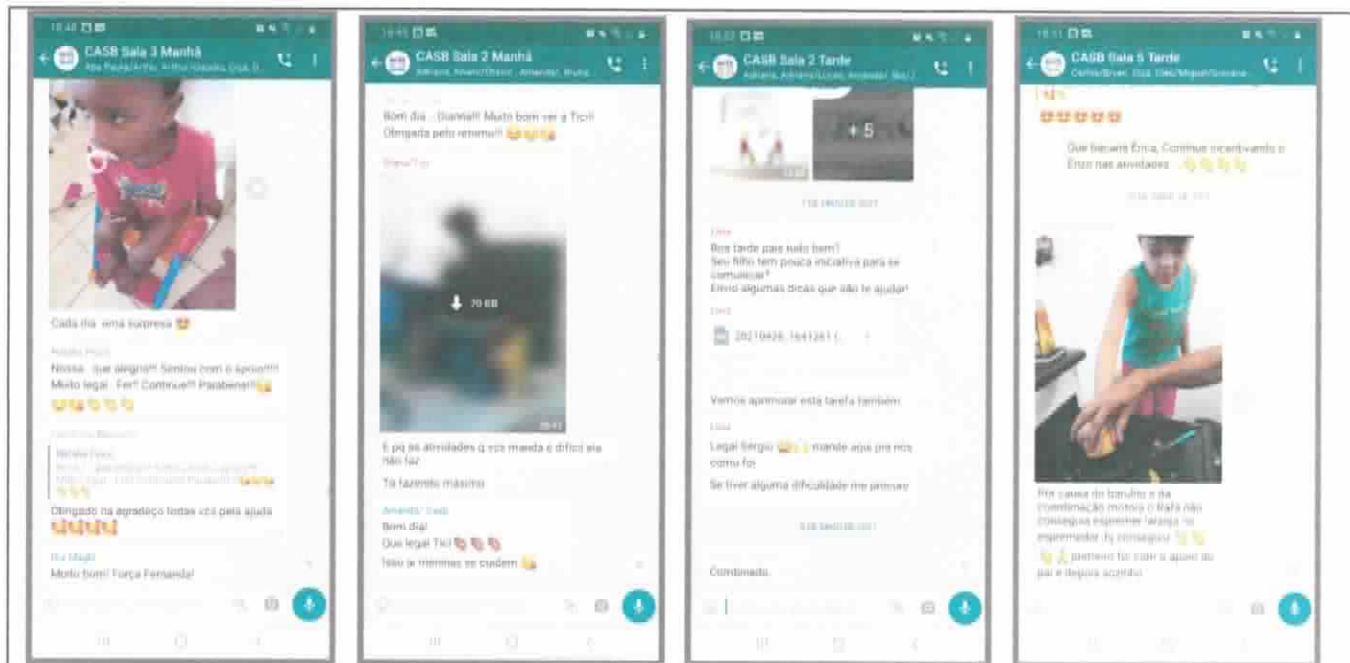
CASB Sala 3 Manhã

Cada dia uma surpresa 😍

Nossa que alegria!!! Sentou com o apoio!!!! Muito legal Fer!! Continue!!! Parabens!!!👏

Obrigado na agradeço todas vcs pela ajuda 👏👏👏👏

Muito bom! Força Fernanda!

CASB Sala 2 Manhã

Bom dia... Gianna!!! Muito bom ver a Tici!! Obrigada pelo retorno!!! 😂😂👏

70 kB

E pq as atividades q vcs manda e difícil ela não faz

Tô fazendo máximo

Bom dia!
Que legal Tici! 👏👏👏
Isso aí meninas se cuidem 👏

CASB Sala 2 Tarde

+ 5

Boa tarde pais tudo bem?
Seu filho tem pouca iniciativa para se comunicar?
Envio algumas dicas que vão te ajudar!

20210426_1641261 (

Vamos aprimorar esta tarefa também

Legal Sérgio 👏 mande aqui pra nós como foi

Se tiver alguma dificuldade me procura

Combinado

CASB Sala 5 Tarde

Que bacana Érica, Continue incentivando o Enzo nas atividades 👏👏👏👏

Por causa do barulho e da coordenação motora o Rafa não conseguia espremer laranja no espremedor. Ei conseguiu 👏👏
👏🙏 primeiro foi com o apoio do pai e depois sozinho